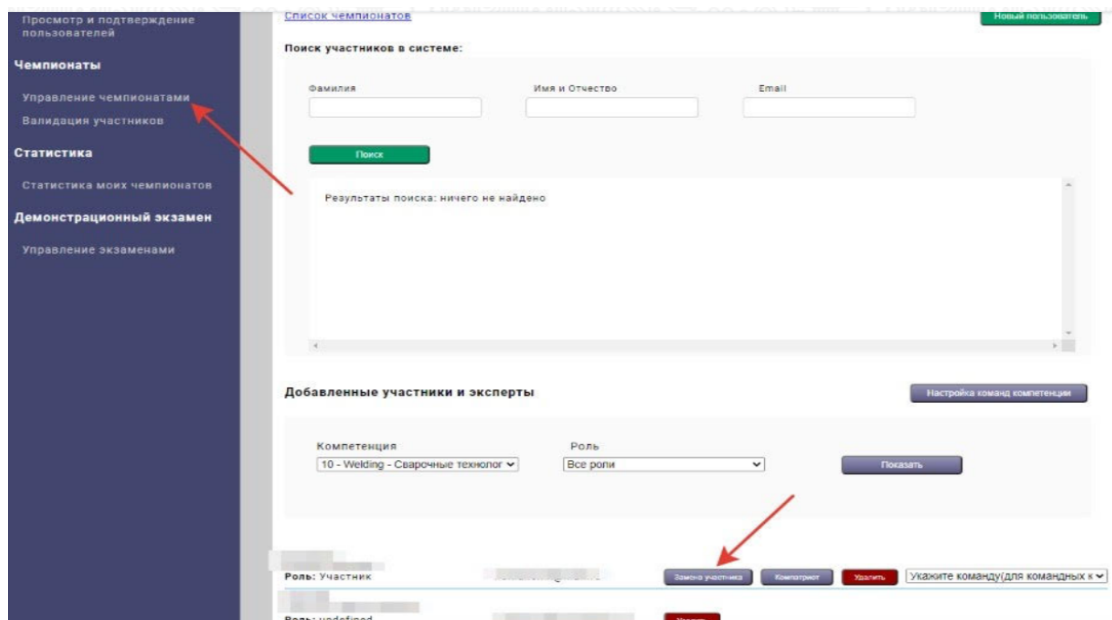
Просмотр и подтверждение пользователей

Чемпионаты

Управление чемпионатами

Валидация участников

Статистика

Статистика моих чемпионатов

Демонстрационный экзамен

Управление экзаменами

Список чемпионатов

Новый пользователь

Поиск участников в системе:

Фамилия

Имя и Отчество

Email

Поиск

Результаты поиска: ничего не найдено

Добавленные участники и эксперты

Настройка команд компетенции

Компетенция

10 - Welding - Сварочные технолог

Роль

Все роли

Показать

Роль: Участник

Замена участника

Компатриот

Удалить

Укажите команду(для командных к

Роль: undefined

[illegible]